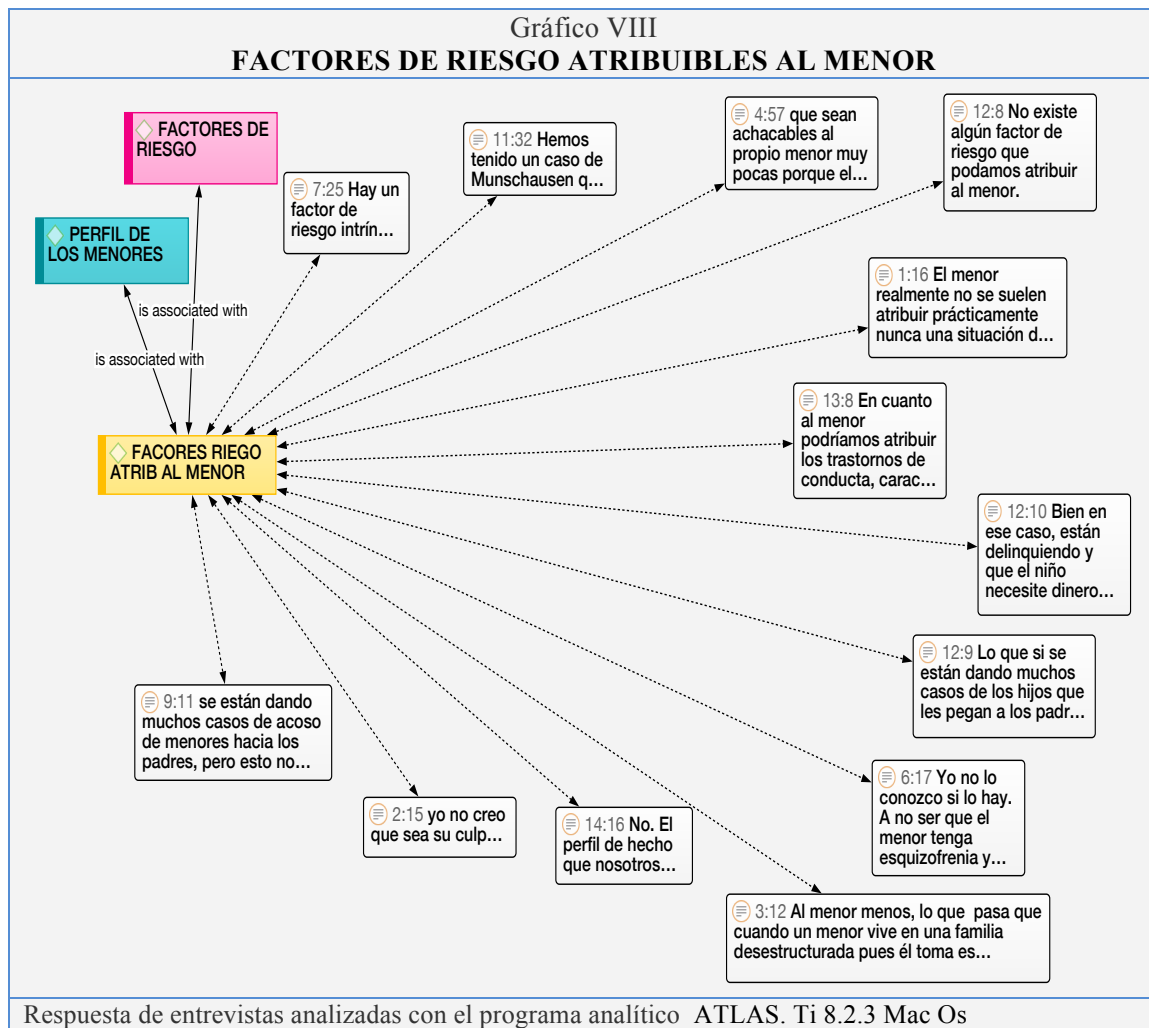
Gráfico VIII
FACTORES DE RIESGO ATRIBUIBLES AL MENOR

FACTORES DE RIESGO

PERFIL DE LOS MENORES

is associated with

is associated with

FACORES RIEGO ATRIB AL MENOR

7:25 Hay un factor de riesgo intrín...

11:32 Hemos tenido un caso de Munschausen q...

4:57 que sean achacables al propio menor muy pocas porque el...

12:8 No existe algún factor de riesgo que podamos atribuir al menor.

1:16 El menor realmente no se suelen atribuir prácticamente nunca una situación d...

13:8 En cuanto al menor podríamos atribuir los trastornos de conducta, carac...

12:10 Bien en ese caso, están delinquiendo y que el niño necesite dinero...

12:9 Lo que si se están dando muchos casos de los hijos que les pegan a los padr...

9:11 se están dando muchos casos de acoso de menores hacia los padres, pero esto no...

2:15 yo no creo que sea su culp...

14:16 No. El perfil de hecho que nosotros...

6:17 Yo no lo conozco si lo hay. A no ser que el menor tenga esquizofrenia y...

3:12 Al menor menos, lo que pasa que cuando un menor vive en una familia desestructurada pues él toma es...

Respuesta de entrevistas analizadas con el programa analítico ATLAS. Ti 8.2.3 Mac Os